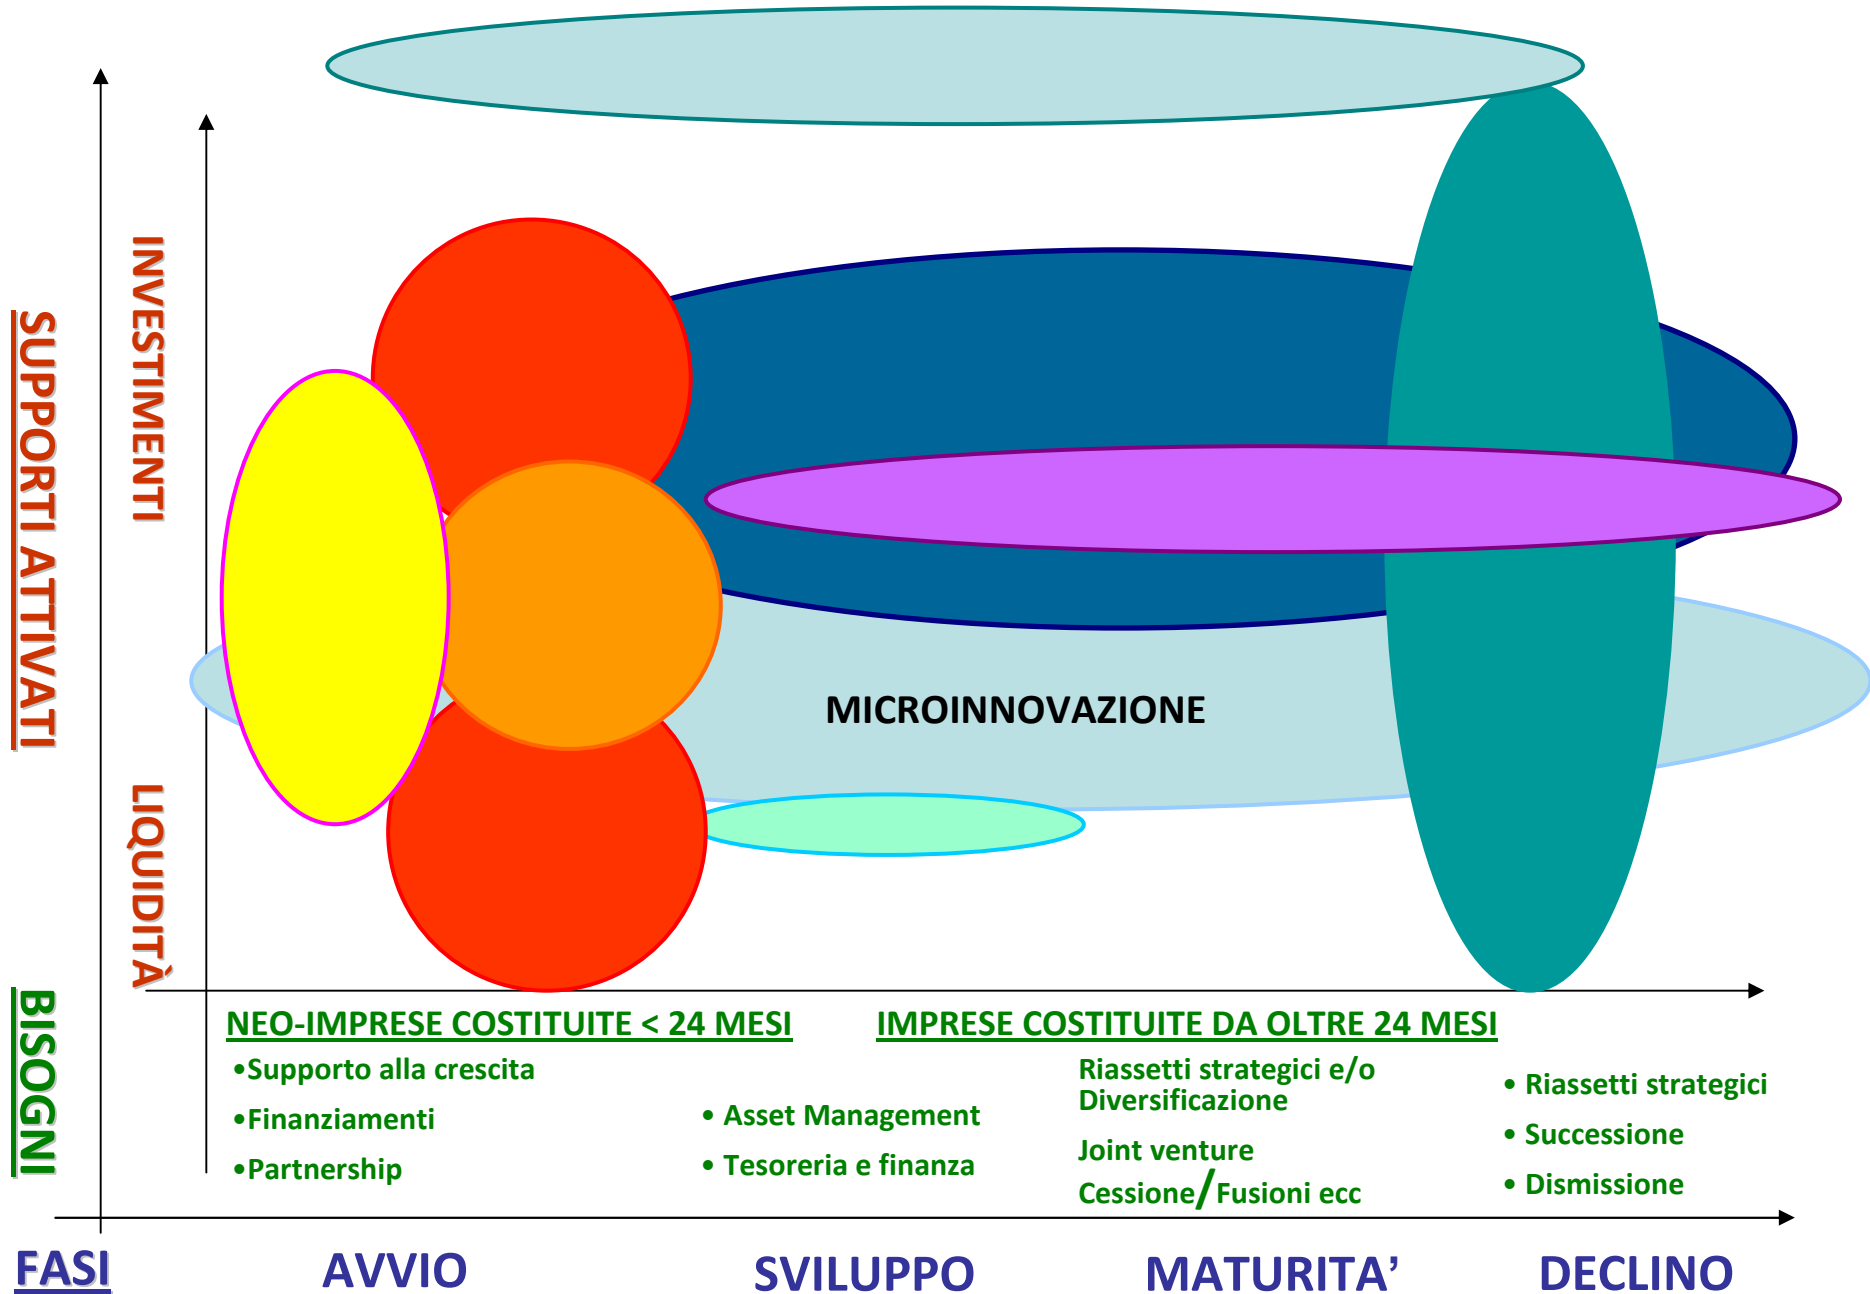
SUPPORTI ATTIVATI

INVESTIMENTI

LIQUIDITÀ

MICROINNOVAZIONE

BISOGNI

NEO-IMPRESE COSTITUITE < 24 MESI

IMPRESE COSTITUITE DA OLTRE 24 MESI

•Supporto alla crescita
•Finanziamenti
•Partnership

• Asset Management
• Tesoreria e finanza

Riassetti strategici e/o Diversificazione
Joint venture
Cessione/Fusioni ecc

• Riassetti strategici
• Successione
• Dismissione

FASI

AVVIO

SVILUPPO

MATURITA'

DECLINO